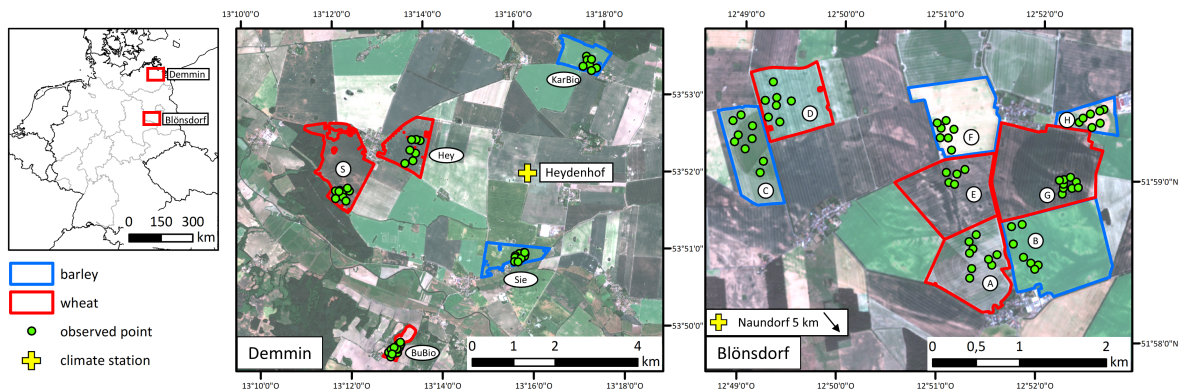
Demmin
Blönsdorf
0 150 300
km

barley
wheat
observed point
climate station

13°10'0"O 13°12'0"O 13°14'0"O 13°16'0"O 13°18'0"O

KarBio
53°53'0"
S
Hey
Heydenhof
53°52'0"
53°51'0"
Sie
53°50'0"
BuBio
Demmin
0 1 2 4
km

13°10'0"O 13°12'0"O 13°14'0"O 13°16'0"O 13°18'0"O

12°49'0"O 12°50'0"O 12°51'0"O 12°52'0"O

D
F
H
C
E
G
51°59'0"N
B
A
Naundorf 5 km
51°58'0"N
Blönsdorf
0 0,5 1 2
km

12°49'0"O 12°50'0"O 12°51'0"O 12°52'0"O